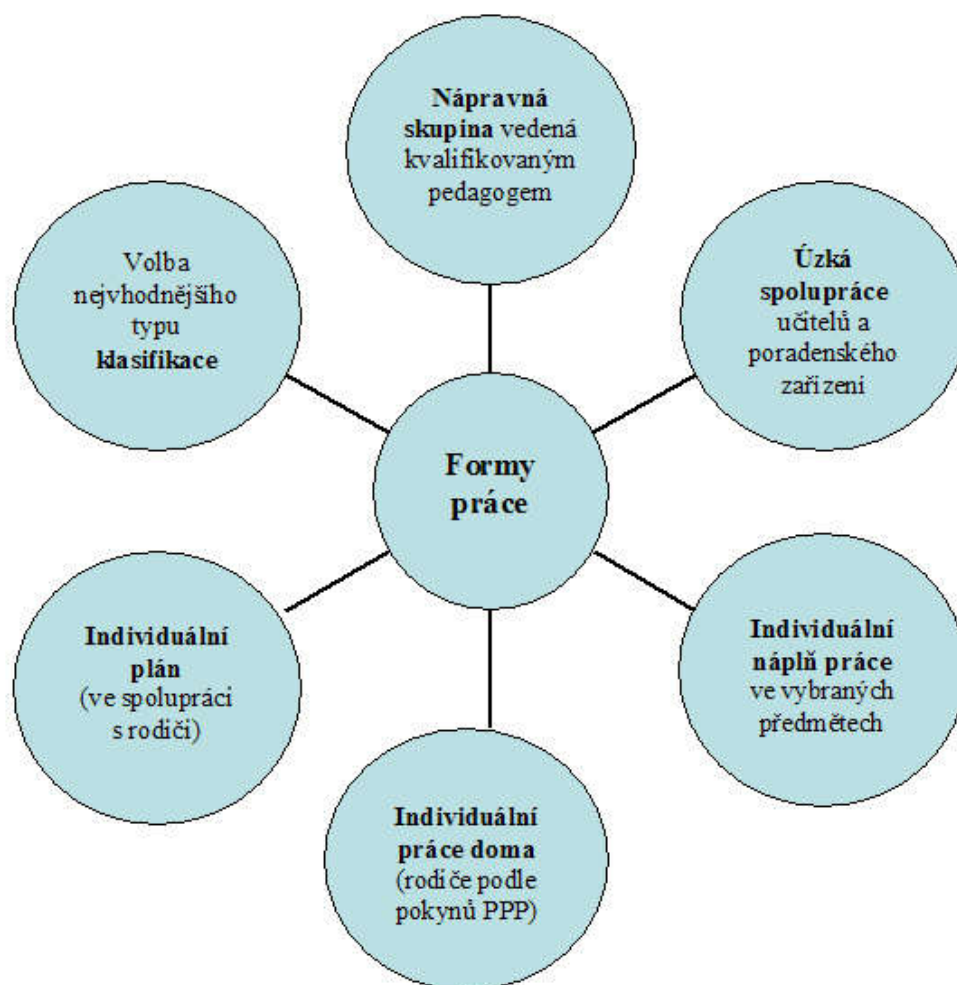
Nápravná skupina vedená kvalifikovaným pedagogem

Volba nejvhodnějšího typu klasifikace

Úzká spolupráce učitelů a poradenského zařízení

Formy práce

Individuální plán (ve spolupráci s rodiči)

Individuální náplň práce ve vybraných předmětech

Individuální práce doma (rodiče podle pokynů PPP)